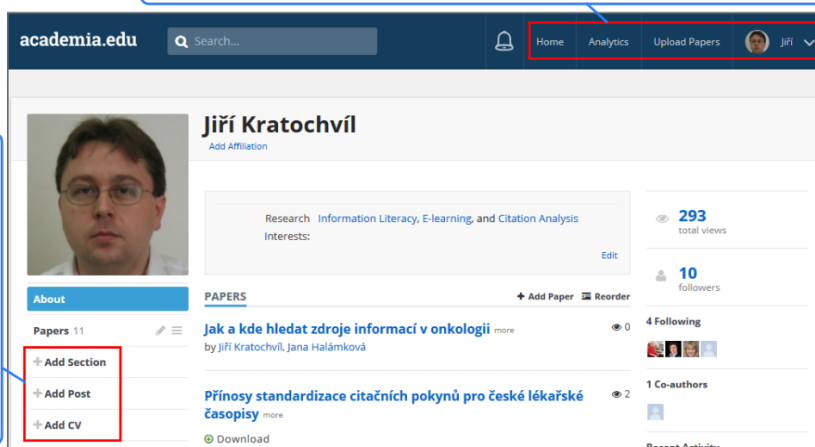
academia.edu

Search...

Home Analytics Upload Papers Jiří

Jiří Kratochvíl

Add Affiliation

Research Interests: Information Literacy, E-learning, and Citation Analysis

Edit

293
total views

10
followers

About

Papers 11

+ Add Section

+ Add Post

+ Add CV

PAPERS

+ Add Paper Reorder

Jak a kde hledat zdroje informací v onkologii more

by Jiří Kratochvíl, Jana Halámková

0

Přínosy standardizace citačních pokynů pro české lékařské časopisy more

2

Download

4 Following

1 Co-authors